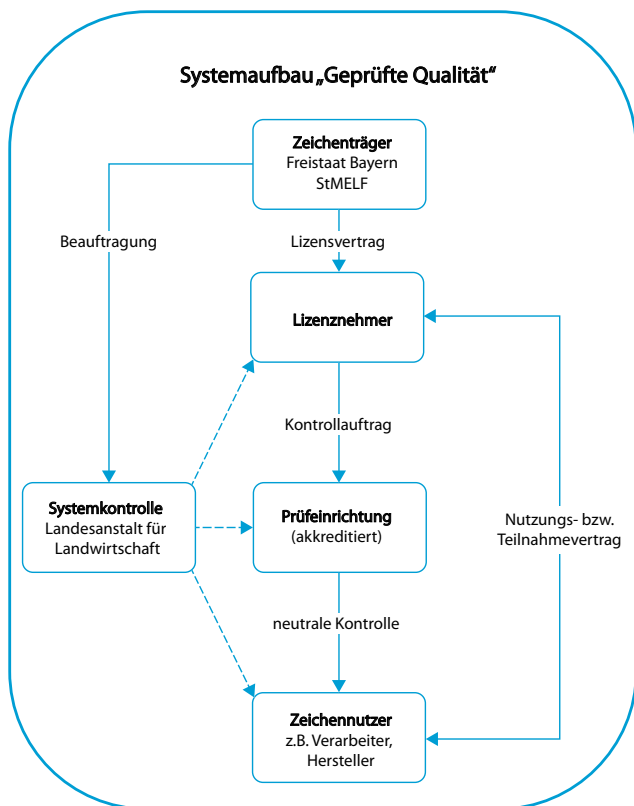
Systemaufbau „Geprüfte Qualität“

Zeichenträger
Freistaat Bayern
StMELF

Beauftragung

Lizensvertrag

Lizenznehmer

Kontrollauftrag

Systemkontrolle
Landesanstalt für Landwirtschaft

Prüfeinrichtung
(akkreditiert)

Nutzungs- bzw. Teilnahmevertrag

neutrale Kontrolle

Zeichennutzer
z.B. Verarbeiter, Hersteller